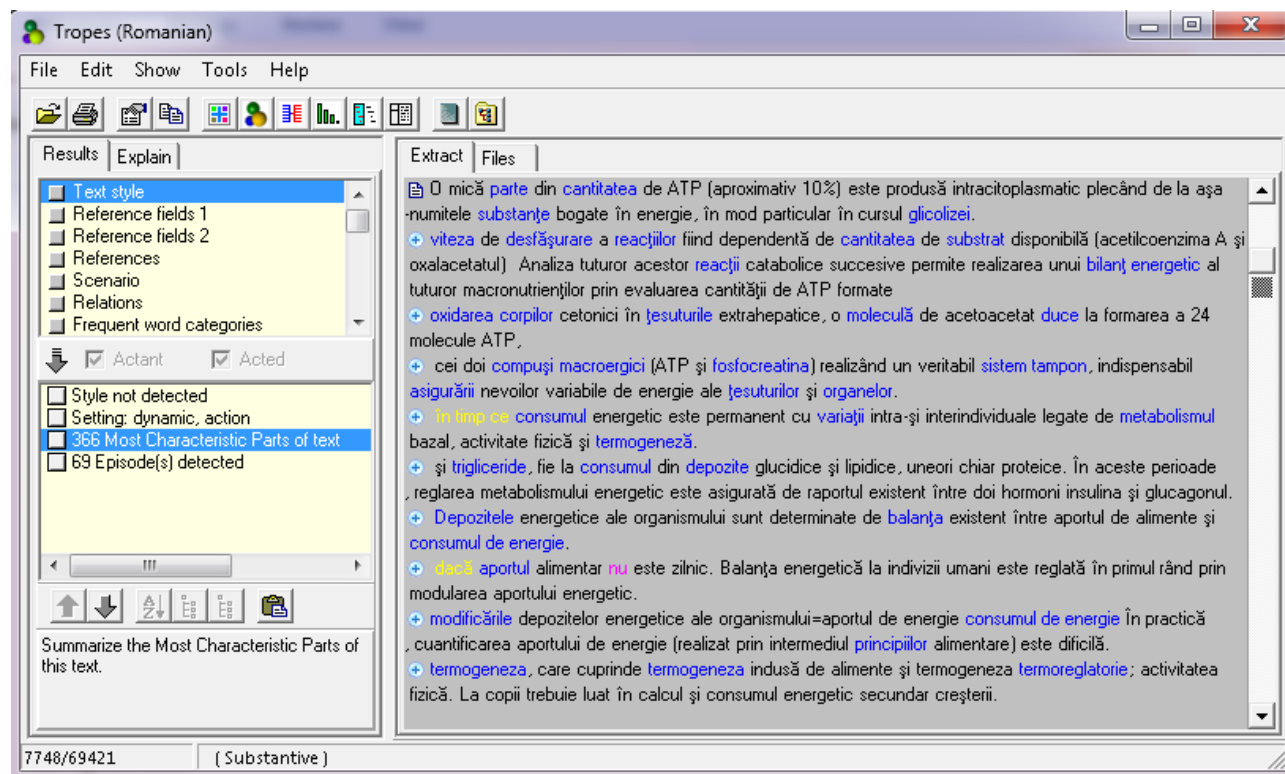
Tropes (Romanian)

File Edit Show Tools Help

Results Explain

Text style
Reference fields 1
Reference fields 2
References
Scenario
Relations
Frequent word categories

Actant Acted

Style not detected
Setting: dynamic, action
366 Most Characteristic Parts of text
69 Episode(s) detected

Summarize the Most Characteristic Parts of this text.

Extract Files

O mică parte din cantitatea de ATP (aproximativ 10%) este produsă intracitoplasmatic plecând de la aşa -numitele substanţe bogate în energie, în mod particular în cursul glicolizei.

viteza de desfăşurare a reacţiilor fiind dependentă de cantitatea de substrat disponibilă (acetilcoenzima A şi oxalacetatul) Analiza tuturor acestor reacţii catabolice succesive permite realizarea unui bilanţ energetic al tuturor macronutrienţilor prin evaluarea cantităţii de ATP formate

oxidarea corpilor cetonici în ţesuturile extrahepatice, o moleculă de acetoacetat duce la formarea a 24 molecule ATP,

cei doi compuşi macroergici (ATP şi fosfocreatina) realizând un veritabil sistem tampon, indispensabil asigurării nevoilor variabile de energie ale ţesuturilor şi organelor.

în timp ce consumul energetic este permanent cu variaţii intra-şi interindividuale legate de metabolismul bazal, activitate fizică şi termogeneză.

şi trigliceride, fie la consumul din depozite glucidice şi lipidice, uneori chiar proteice. În aceste perioade , reglarea metabolismului energetic este asigurată de raportul existent între doi hormoni insulina şi glucagonul.

Depozitele energetice ale organismului sunt determinate de balanţa existent între aportul de alimente şi consumul de energie.

dacă aportul alimentar nu este zilnic. Balanţa energetică la indivizii umani este reglată în primul rând prin modularea aportului energetic.

modificările depozitelor energetice ale organismului=aportul de energie consumul de energie În practică , cuantificarea aportului de energie (realizat prin intermediul principiilor alimentare) este dificilă.

termogeneza, care cuprinde termogeneza indusă de alimente şi termogeneza termoreglatorie; activitatea fizică. La copii trebuie luat în calcul şi consumul energetic secundar creşterii.

7748/69421 ( Substantive )